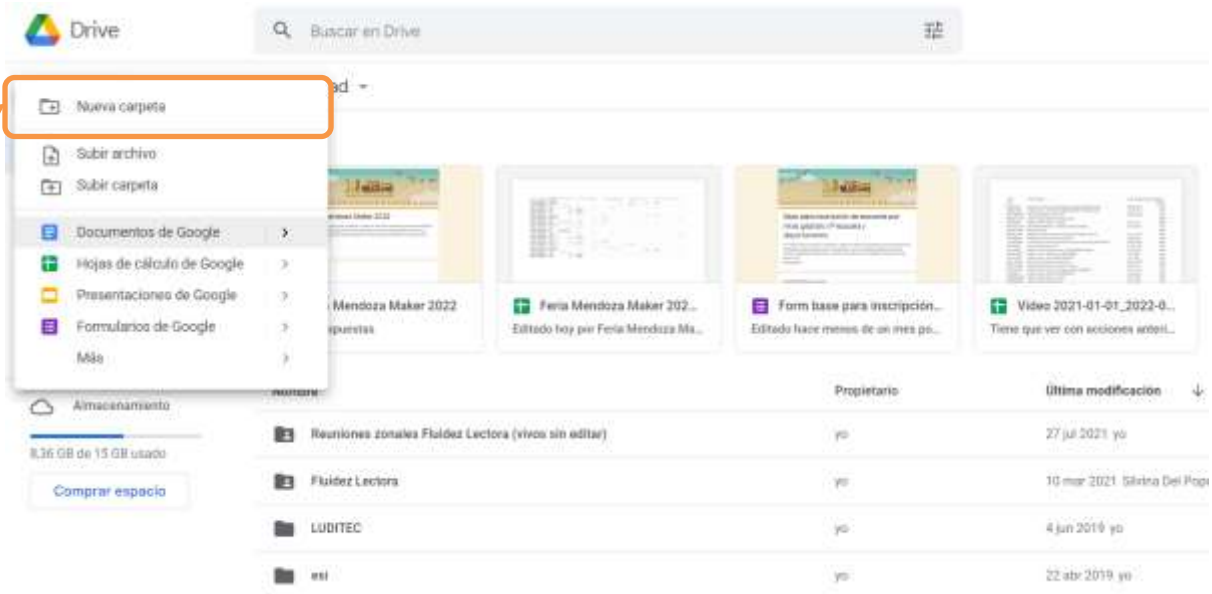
Drive

Buscar en Drive

ad

Nueva carpeta

Subir archivo

Subir carpeta

Documentos de Google

Hojas de cálculo de Google

Presentaciones de Google

Formularios de Google

Más

Almacenamiento

8,36 GB de 15 GB usado

Comprar espacio

Mendoza Maker 2022
puestas

Feria Mendoza Maker 202...
Editado hoy por Feria Mendoza Ma...

Form base para inscripción...
Editado hace menos de un mes po...

Video 2021-01-01_2022-0...
Tiene que ver con acciones anteri...

Nombre | Propietario | Última modificación

| Nombre | Propietario | Última modificación |
|---|---|---|
| Reuniones zonales Fluidez Lectora (vivos sin editar) | yo | 27 jul 2021 yo |
| Fluidez Lectora | yo | 10 mar 2021 Silvina Del Pop |
| LUDITEC | yo | 4 jun 2019 yo |
| esi | yo | 22 abr 2019 yo |